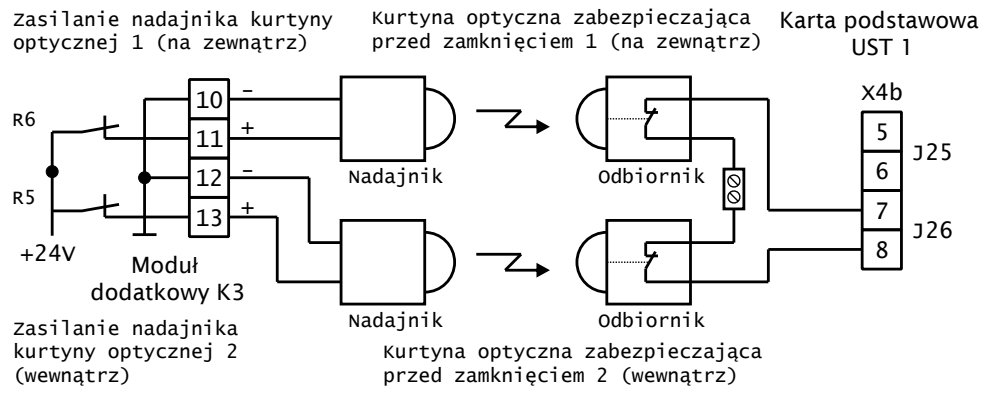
Zasilanie nadajnika kurtyny optycznej 1 (na zewnątrz)

Kurtyna optyczna zabezpieczająca przed zamknięciem 1 (na zewnątrz)

Karta podstawowa UST 1

X4b

R6

10

-

11

+

12

-

13

+

R5

+24V

Moduł dodatkowy K3

Nadajnik

Odbiornik

Nadajnik

Odbiornik

5

6

7

8

J25

J26

Zasilanie nadajnika kurtyny optycznej 2 (wewnątrz)

Kurtyna optyczna zabezpieczająca przed zamknięciem 2 (wewnątrz)